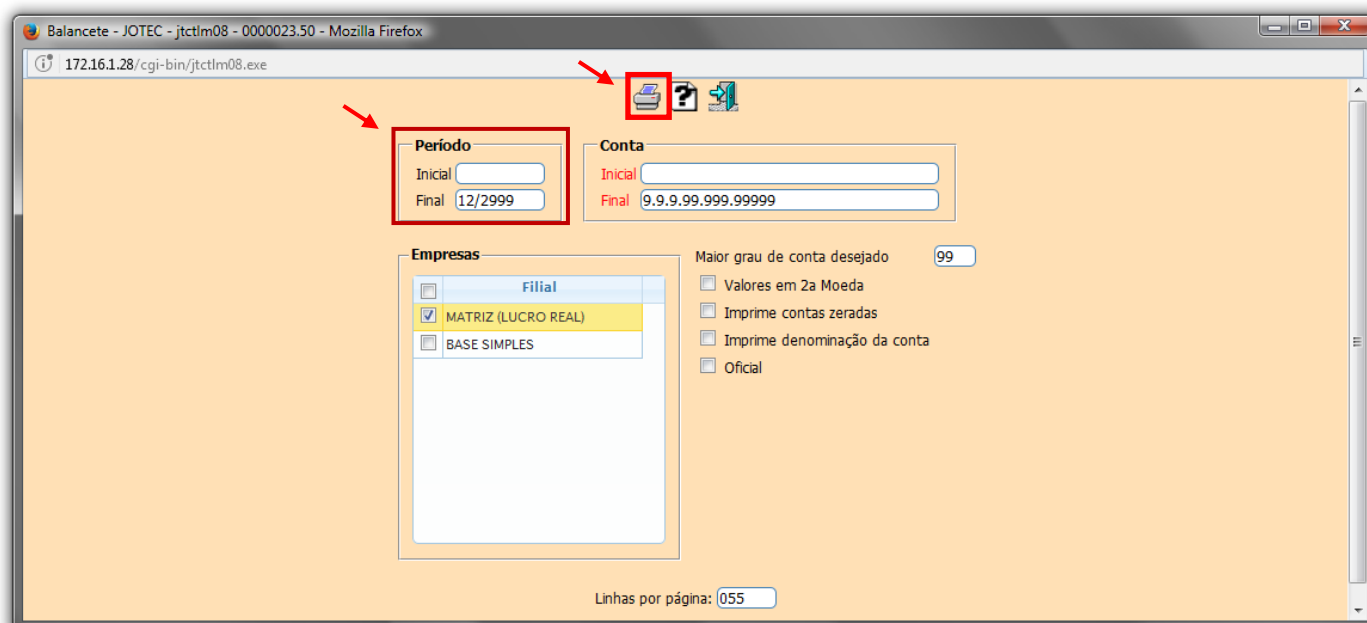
Balancete - JOTEC - jtctlm08 - 0000023.50 - Mozilla Firefox

172.16.1.28/cgi-bin/jtctlm08.exe

Período
Inicial
Final 12/2999

Conta
Inicial
Final 9.9.9.99.999.99999

Empresas

| | Filial |
|---|---|
| ☑ | MATRIZ (LUCRO REAL) |
| ☐ | BASE SIMPLES |

Maior grau de conta desejado 99
Valores em 2a Moeda
Imprime contas zeradas
Imprime denominação da conta
Oficial

Linhas por página: 055